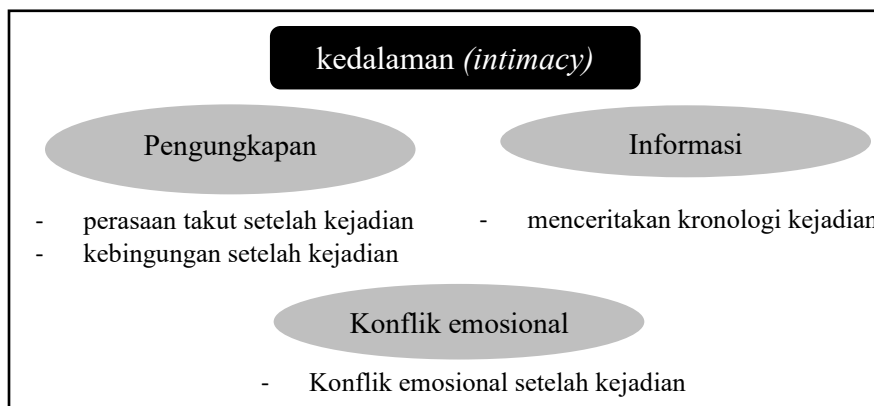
kedalaman *(intimacy)*

Pengungkapan

- perasaan takut setelah kejadian
- kebingungan setelah kejadian

Informasi

- menceritakan kronologi kejadian

Konflik emosional

- Konflik emosional setelah kejadian